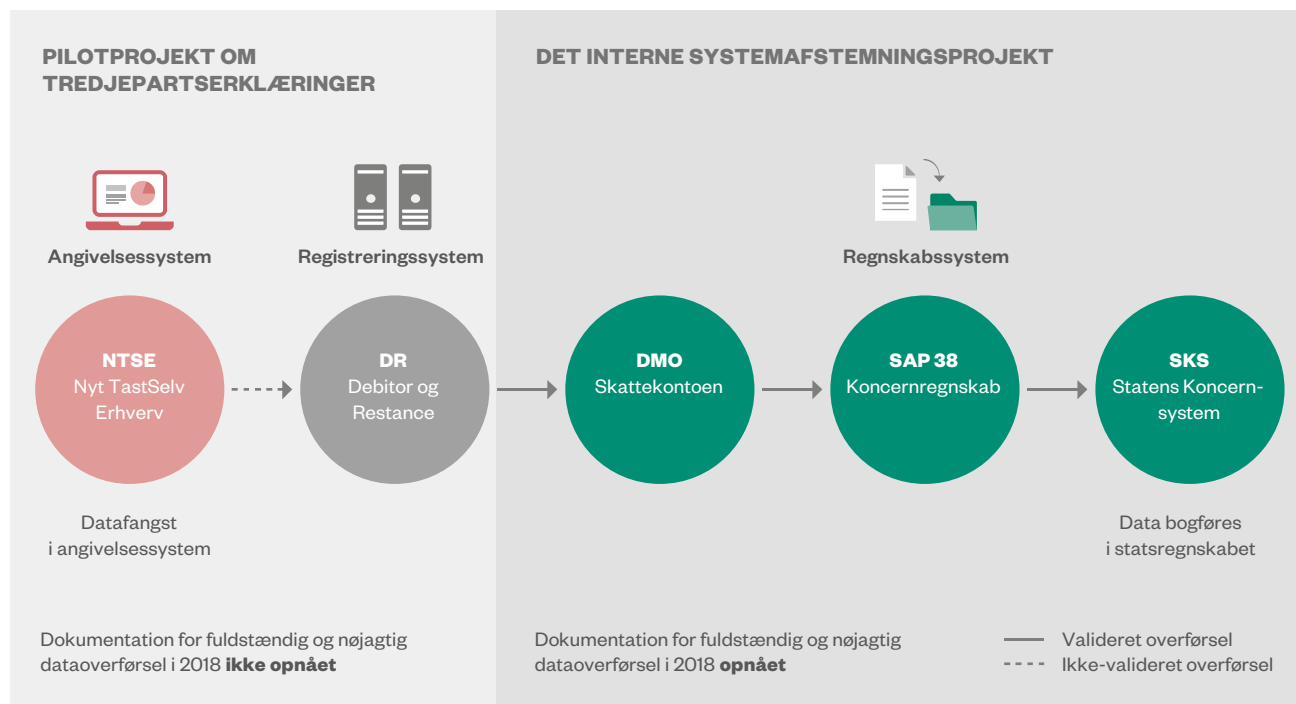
PILOTPROJEKT OM TREDJEPARTSERKLÆRINGER

DET INTERNE SYSTEMAFSTEMNINGSPROJEKT

Angivelsessystem

Registreringssystem

Regnskabssystem

NTSE
Nyt TastSelv Erhverv

DR
Debitor og Restance

DMO
Skattekontoen

SAP 38
Koncernregnskab

SKS
Statens Koncernsystem

Datafangst i angivelsessystem

Data bogføres i statsregnskabet

Dokumentation for fuldstændig og nøjagtig dataoverførsel i 2018 **ikke opnået**

Dokumentation for fuldstændig og nøjagtig dataoverførsel i 2018 **opnået**

Valideret overførsel
Ikke-valideret overførsel